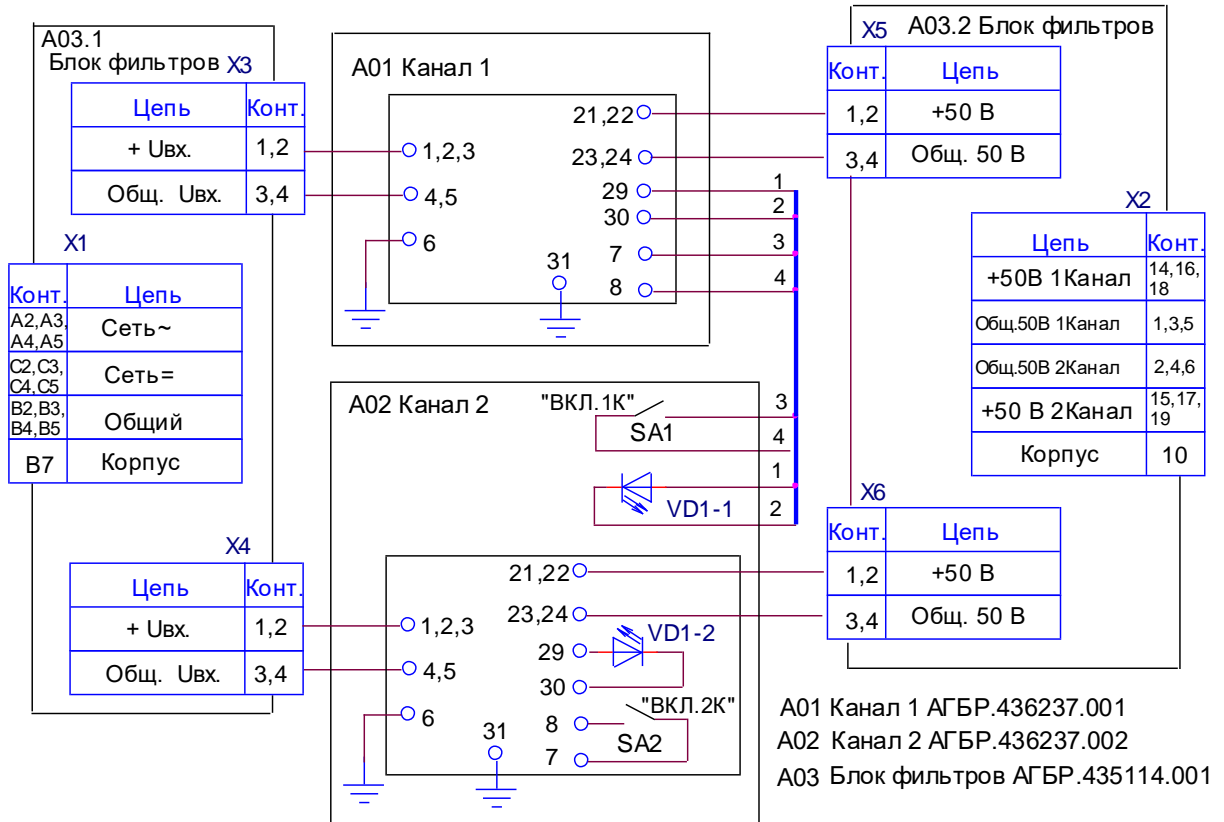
A03.1
Блок фильтров X3

| Цепь | Конт. |
|---|---|
| + Uвх. | 1,2 |
| Общ. Uвх. | 3,4 |

X1

| Конт. | Цепь |
|---|---|
| A2,A3, A4,A5 | Сеть~ |
| C2,C3, C4,C5 | Сеть= |
| B2,B3, B4,B5 | Общий |
| B7 | Корпус |

X4

| Цепь | Конт. |
|---|---|
| + Uвх. | 1,2 |
| Общ. Uвх. | 3,4 |

A01 Канал 1

1,2,3
4,5
6
21,22
23,24
29
30
7
8
31
1
2
3
4

A02 Канал 2

"ВКЛ.1К"
SA1
VD1-1
3
4
1
2

21,22
23,24
1,2,3
4,5
6
29
30
8
7
31
VD1-2
"ВКЛ.2К"
SA2

X5 A03.2 Блок фильтров

| Конт. | Цепь |
|---|---|
| 1,2 | +50 В |
| 3,4 | Общ. 50 В |

X2

| Цепь | Конт. |
|---|---|
| +50В 1Канал | 14,16, 18 |
| Общ.50В 1Канал | 1,3,5 |
| Общ.50В 2Канал | 2,4,6 |
| +50 В 2Канал | 15,17, 19 |
| Корпус | 10 |

X6

| Конт. | Цепь |
|---|---|
| 1,2 | +50 В |
| 3,4 | Общ. 50 В |

A01 Канал 1 АГБР.436237.001
A02 Канал 2 АГБР.436237.002
A03 Блок фильтров АГБР.435114.001